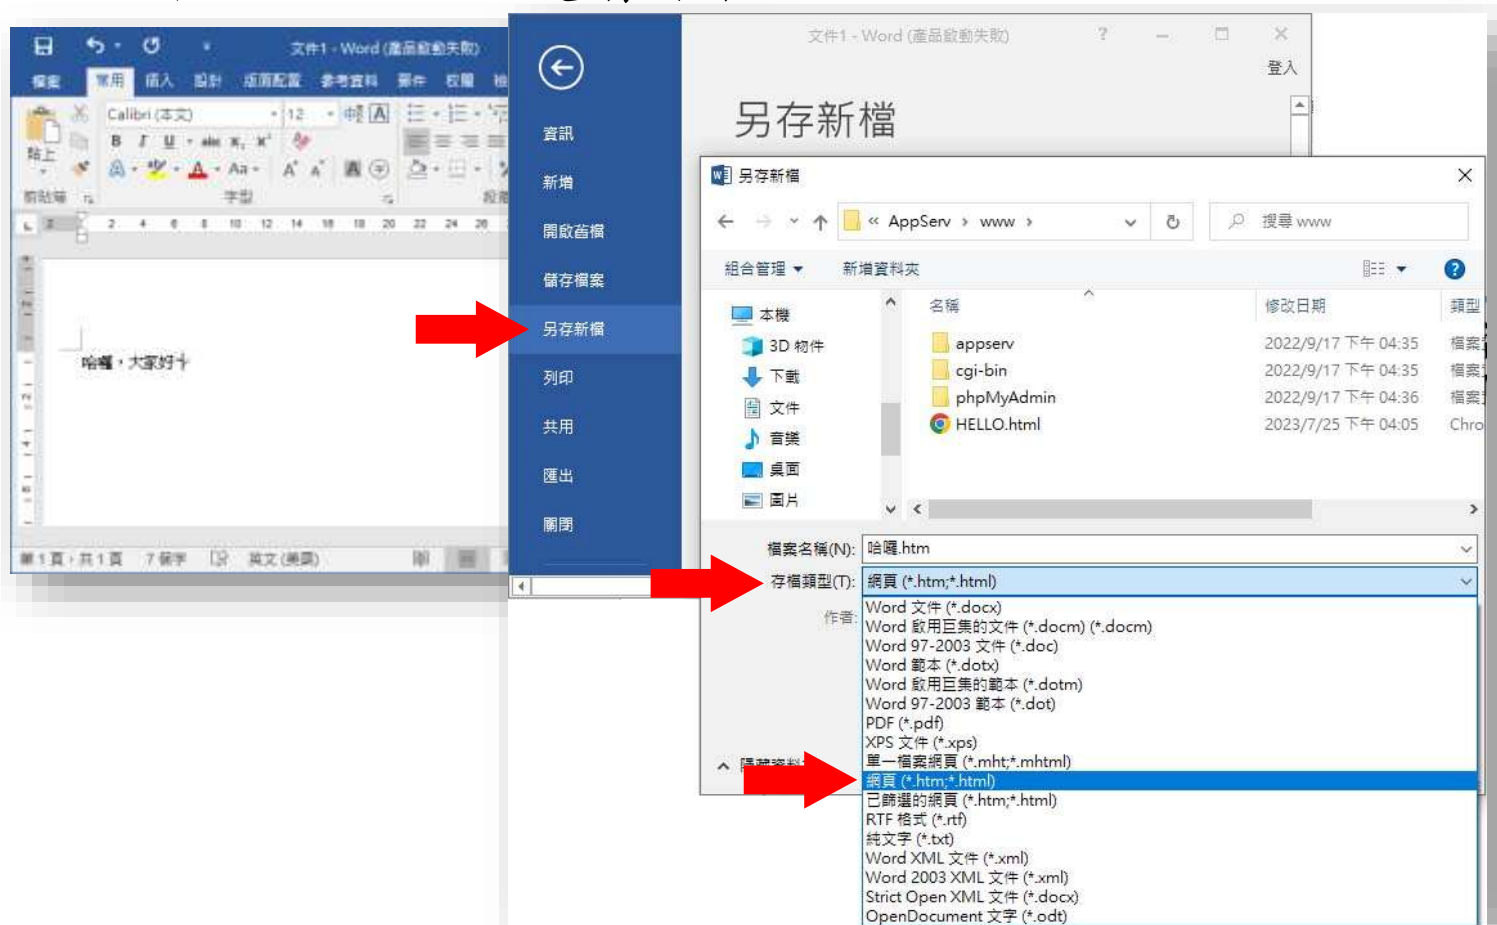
文件1 - Word (產品啟動失敗)

檔案 常用 插入 設計 版面配置 參考資料 郵件 校閱

Calibri (本文) 12

貼上

剪貼簿 字型 段落

哈囉，大家好

第1頁，共1頁 7個字 英文(美國)

資訊
新增
開啟舊檔
儲存檔案
另存新檔
列印
共用
匯出
關閉

文件1 - Word (產品啟動失敗) ? — □ ×
登入

另存新檔

另存新檔 ×

« AppServ › www › 搜尋 www

組合管理 ▾ 新增資料夾

本機
3D 物件
下載
文件
音樂
桌面
圖片

| 名稱 | 修改日期 | 類型 |
|---|---|---|
| appserv | 2022/9/17 下午 04:35 | 檔案 |
| cgi-bin | 2022/9/17 下午 04:35 | 檔案 |
| phpMyAdmin | 2022/9/17 下午 04:36 | 檔案 |
| HELLO.html | 2023/7/25 下午 04:05 | Chro |

檔案名稱(N): 哈囉.htm
存檔類型(T): 網頁 (*.htm;*.html)
作者:

隱藏資料

Word 文件 (*.docx)
Word 啟用巨集的文件 (*.docm) (*.docm)
Word 97-2003 文件 (*.doc)
Word 範本 (*.dotx)
Word 啟用巨集的範本 (*.dotm)
Word 97-2003 範本 (*.dot)
PDF (*.pdf)
XPS 文件 (*.xps)
單一檔案網頁 (*.mht;*.mhtml)
網頁 (*.htm;*.html)
已篩選的網頁 (*.htm;*.html)
RTF 格式 (*.rtf)
純文字 (*.txt)
Word XML 文件 (*.xml)
Word 2003 XML 文件 (*.xml)
Strict Open XML 文件 (*.docx)
OpenDocument 文字 (*.odt)